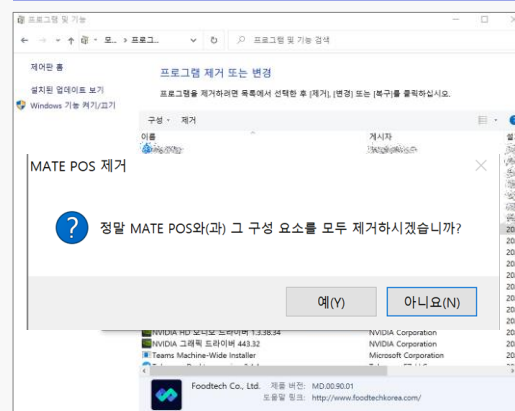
프로그램 및 기능

모... › 프로그... 프로그램 및 기능 검색

제어판 홈

설치된 업데이트 보기

Windows 기능 켜기/끄기

프로그램 제거 또는 변경

프로그램을 제거하려면 목록에서 선택한 후 [제거], [변경] 또는 [복구]를 클릭하십시오.

구성 ▾ 제거

이름

게시자

MATE POS 제거

정말 MATE POS와(과) 그 구성 요소를 모두 제거하시겠습니까?

예(Y)

아니요(N)

NVIDIA HD 오디오 드라이버 1.3.38.34 NVIDIA Corporation

NVIDIA 그래픽 드라이버 443.32 NVIDIA Corporation

Teams Machine-Wide Installer Microsoft Corporation

Foodtech Co., Ltd. 제품 버전: MD.00.90.01

도움말 링크: http://www.foodtechkorea.com/